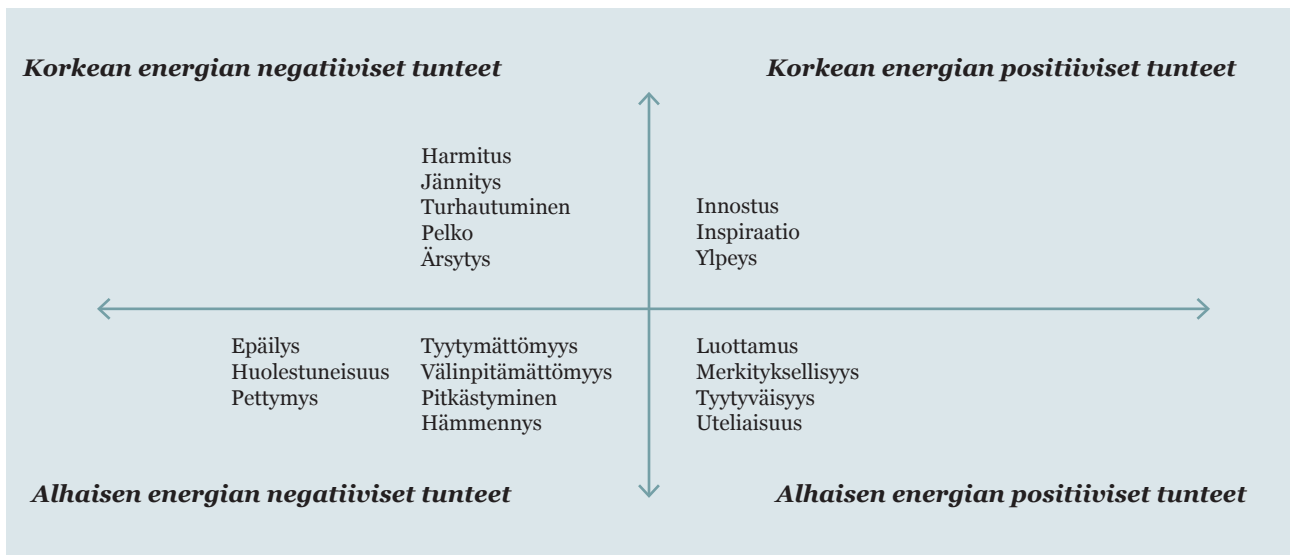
Korkean energian negatiiviset tunteet

Korkean energian positiiviset tunteet

Harmitus
Jännitys
Turhautuminen
Pelko
Ärsytys

Innostus
Inspiraatio
Ylpeys

Epäilys
Huolestuneisuus
Pettymys

Tyytymättömyys
Välinpitämättömyys
Pitkästyminen
Hämmennys

Luottamus
Merkityksellisyys
Tyytyväisyys
Uteliaisuus

Alhaisen energian negatiiviset tunteet

Alhaisen energian positiiviset tunteet